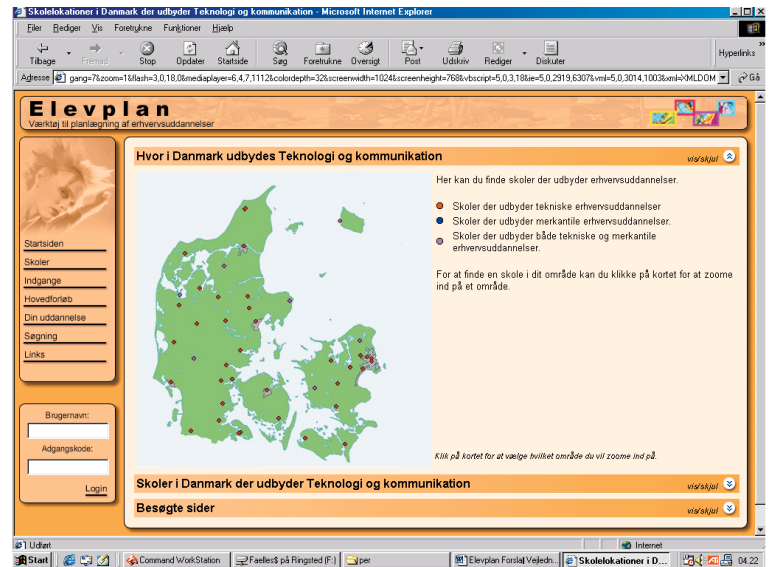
Skolelokationer i Danmark der udbyder Teknologi og kommunikation - Microsoft Internet Explorer

Filer Rediger Vis Foretrukne Funktioner Hjælp

Tilbage Fremad Stop Opdater Startside Søg Foretrukne Oversigt Post Udskriv Rediger Diskuter Hyperlinks

Adresse gang=7&zoom=1&flash=3,0,18,0&mediaplayer=6,4,7,1112&colordepth=32&screenwidth=1024&screenheight=768&vbscript=5,0,3,18&ie=5,0,2919,6307&vml=5,0,3014,1003&xml=XMLDOM Gå

Elevplan
Værktøj til planlægning af erhvervsuddannelser

Startsiden
Skoler
Indgange
Hovedforløb
Din uddannelse
Søgning
Links

Brugernavn:
Adgangskode:
Login

Hvor i Danmark udbydes Teknologi og kommunikation
vis/skjul

Her kan du finde skoler der udbyder erhvervsuddannelser.

Skoler der udbyder tekniske erhvervsuddannelser
Skoler der udbyder merkantile erhvervsuddannelser.
Skoler der udbyder både tekniske og merkantile erhvervsuddannelser.

For at finde en skole i dit område kan du klikke på kortet for at zoome ind på et område.

Klik på kortet for at vælge hvilket område du vil zoome ind på.

Skoler i Danmark der udbyder Teknologi og kommunikation
vis/skjul

Besøgte sider
vis/skjul

Udført
Internet

Start
Command WorkStation
Faelles$ på Ringsted (F:)
per
Elevplan Forslag Vejledn...
Skolelokationer i D...
04.22